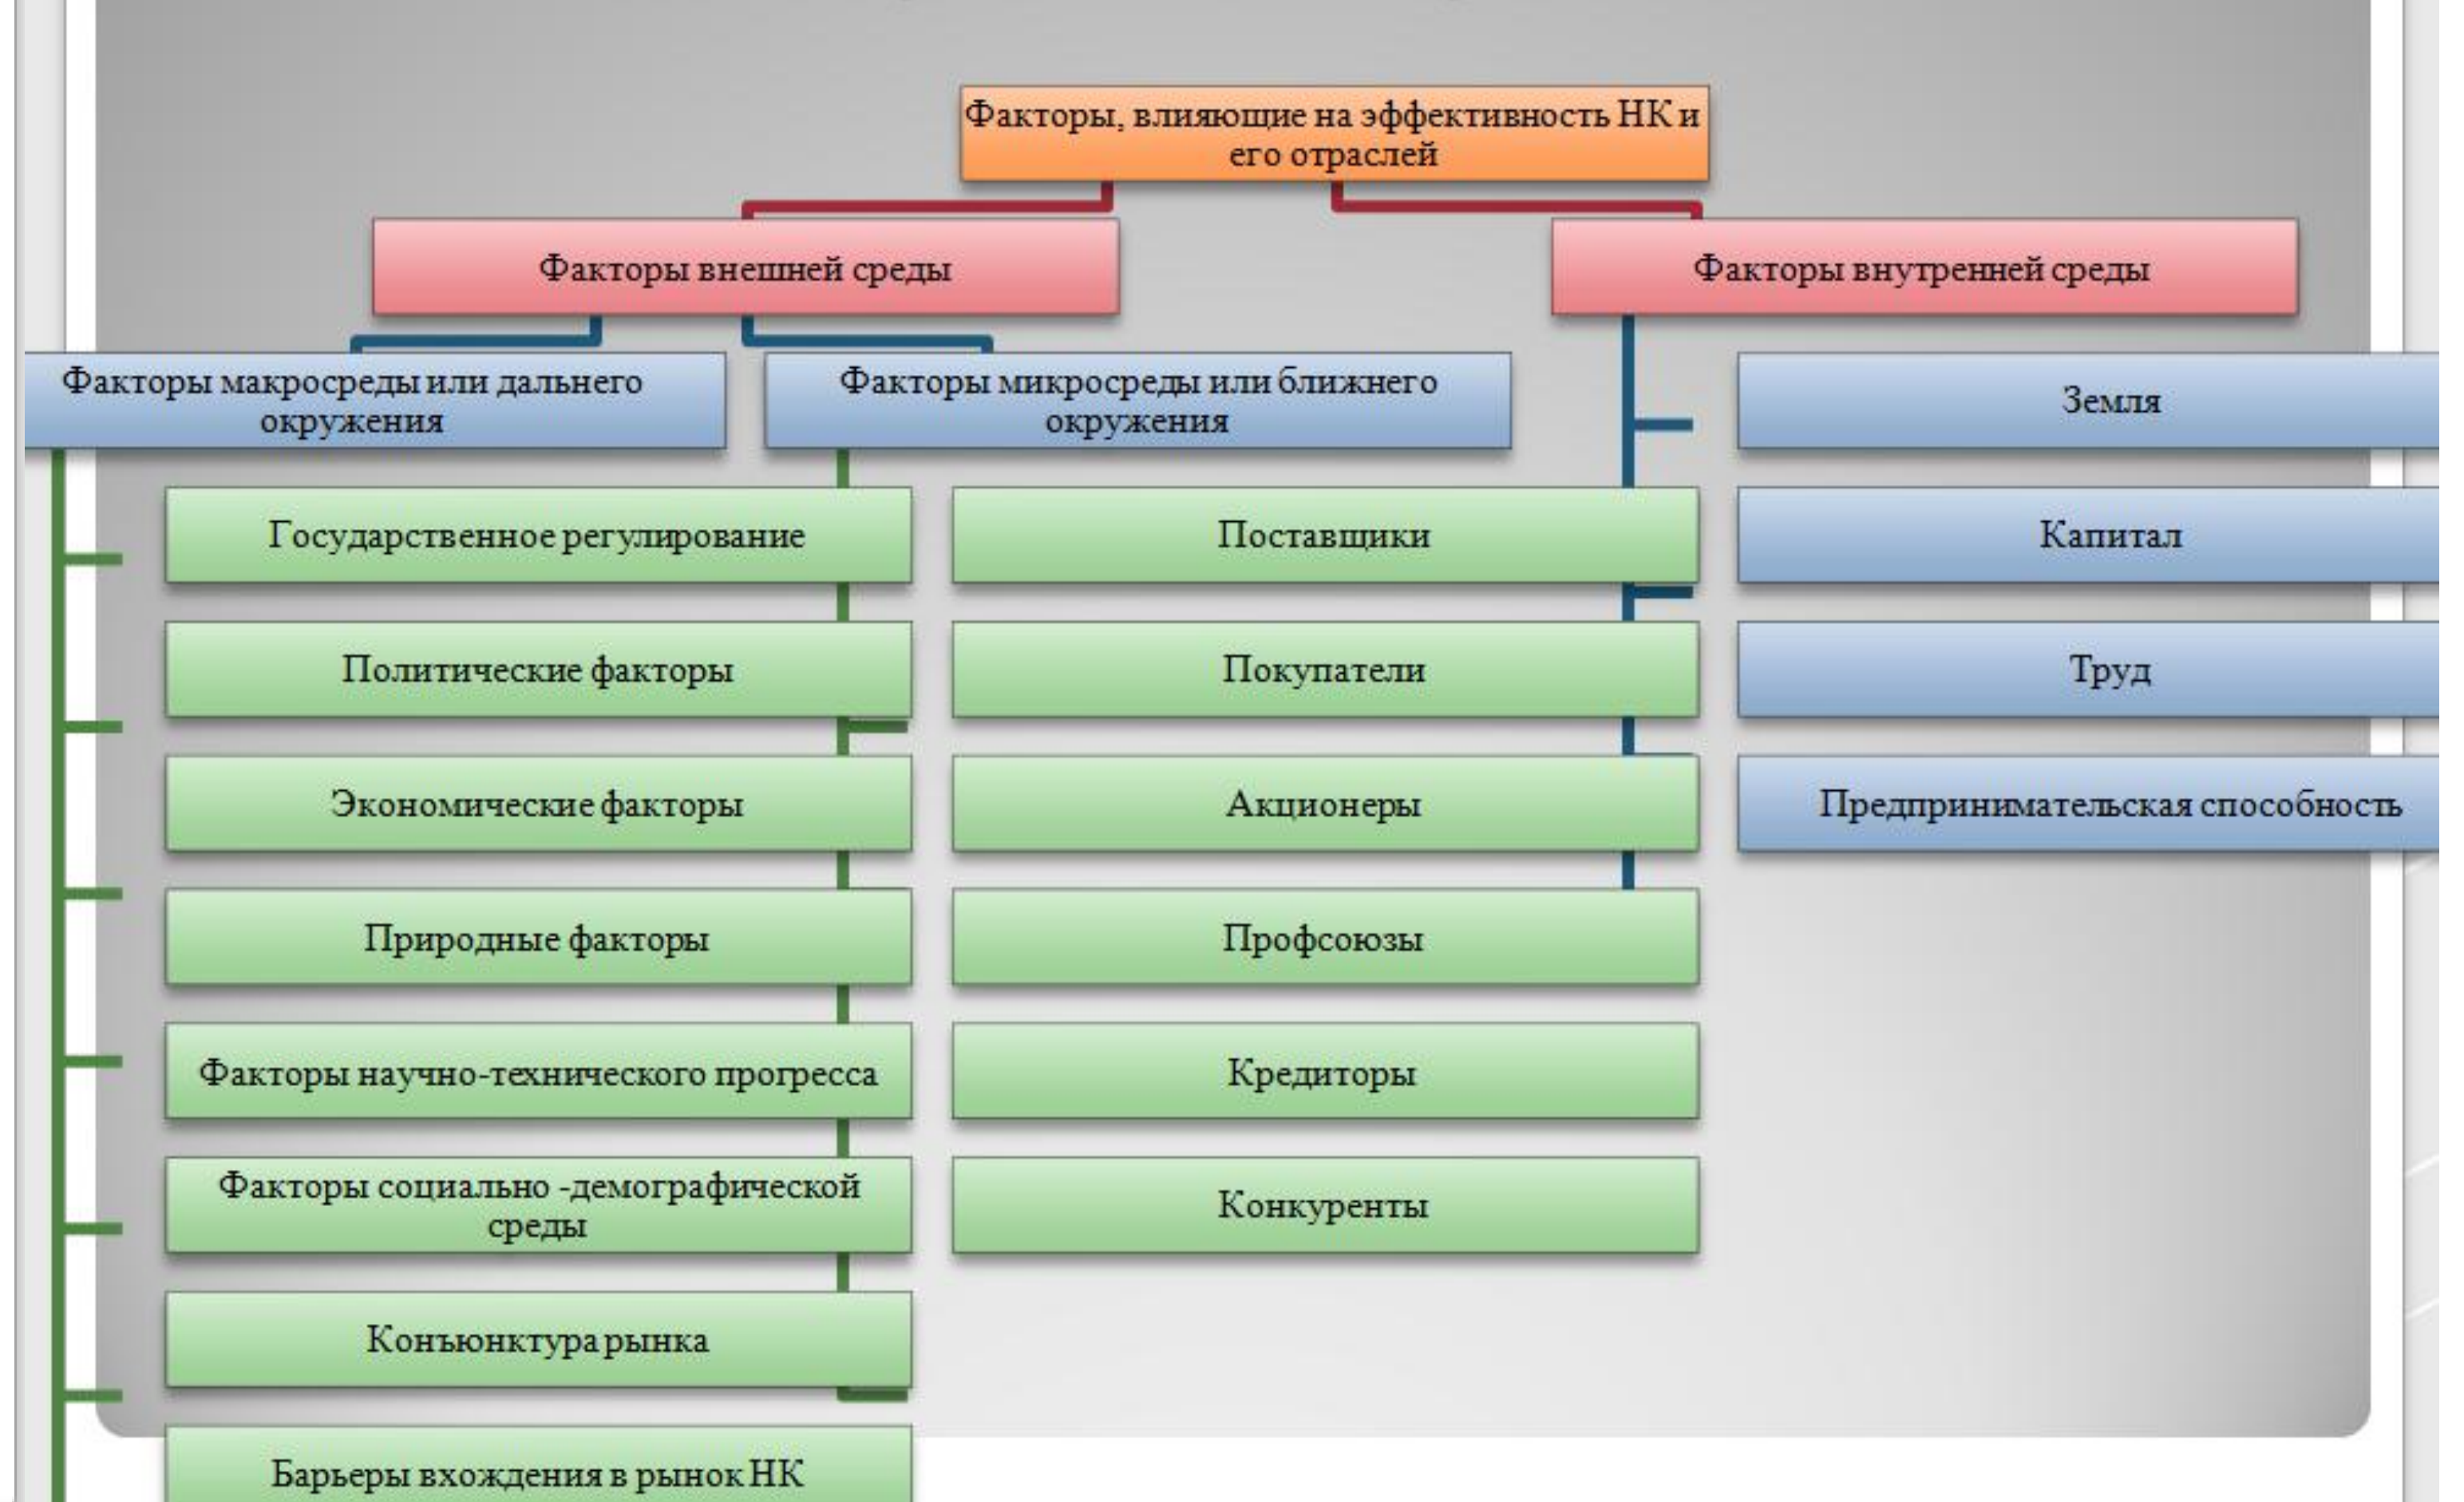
Факторы, влияющие на эффективность НК и его отраслей

Факторы внешней среды

Факторы внутренней среды

Факторы макросреды или дальнего окружения

Факторы микросреды или ближнего окружения

Земля

Капитал

Труд

Предпринимательская способность

Государственное регулирование

Политические факторы

Экономические факторы

Природные факторы

Факторы научно-технического прогресса

Факторы социально -демографической среды

Конъюнктура рынка

Барьеры вхождения в рынок НК

Поставщики

Покупатели

Акционеры

Профсоюзы

Кредиторы

Конкуренты